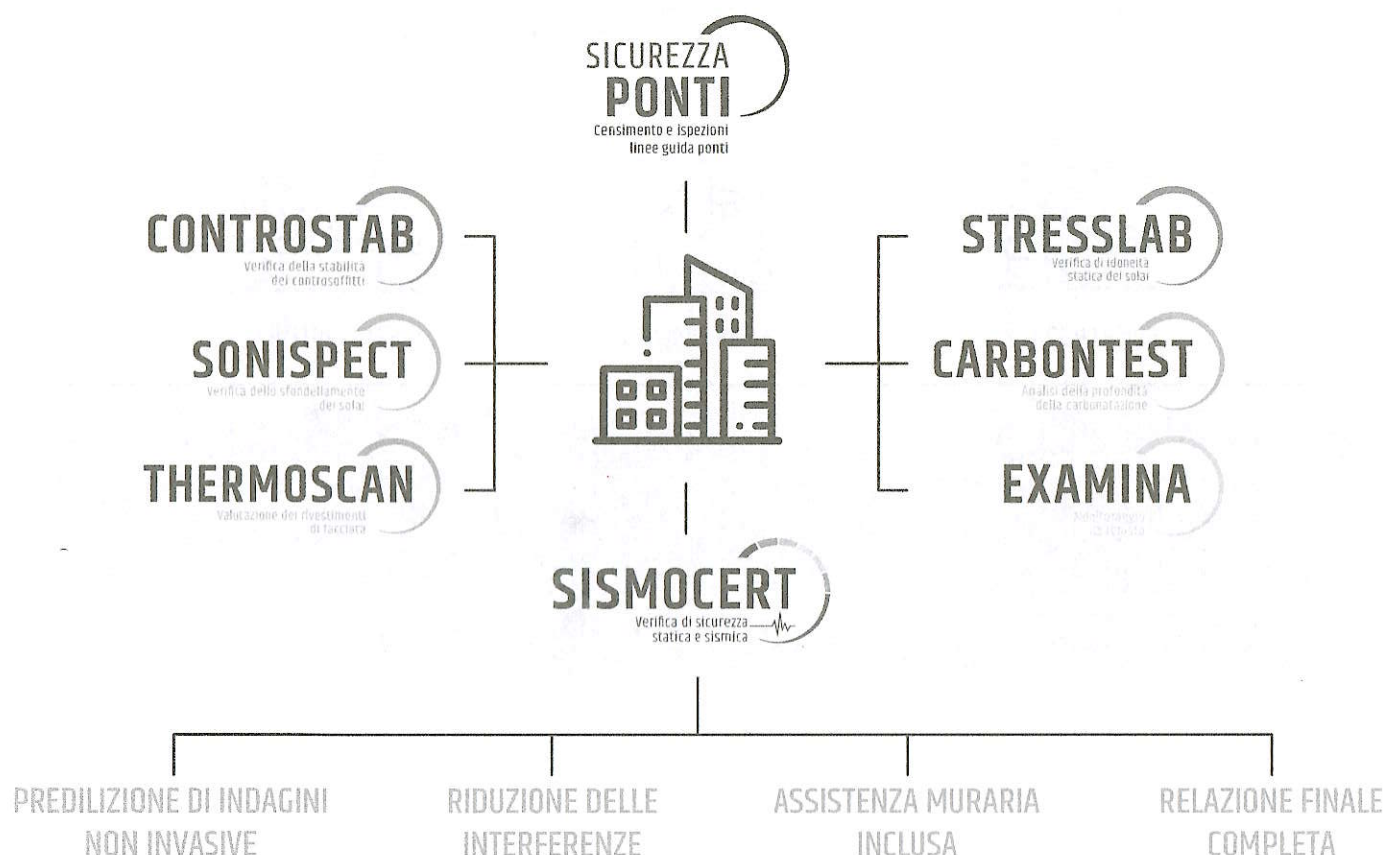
SICUREZZA
PONTI
Censimento e ispezioni
linee guida ponti

CONTROSTAB
Verifica della stabilità
dei controsoffitti

SONISPECT
Verifica dello sfondellamento
dei solai

THERMOSCAN
Valutazione dei rivestimenti
di facciata

STRESSLAB
Verifica di idoneità
statica dei solai

CARBONTEST
Analisi della profondità
della carbonatazione

EXAMINA
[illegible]

SISMOCERT
Verifica di sicurezza
statica e sismica

PREDILIZIONE DI INDAGINI NON INVASIVE

RIDUZIONE DELLE INTERFERENZE

ASSISTENZA MURARIA INCLUSA

RELAZIONE FINALE COMPLETA